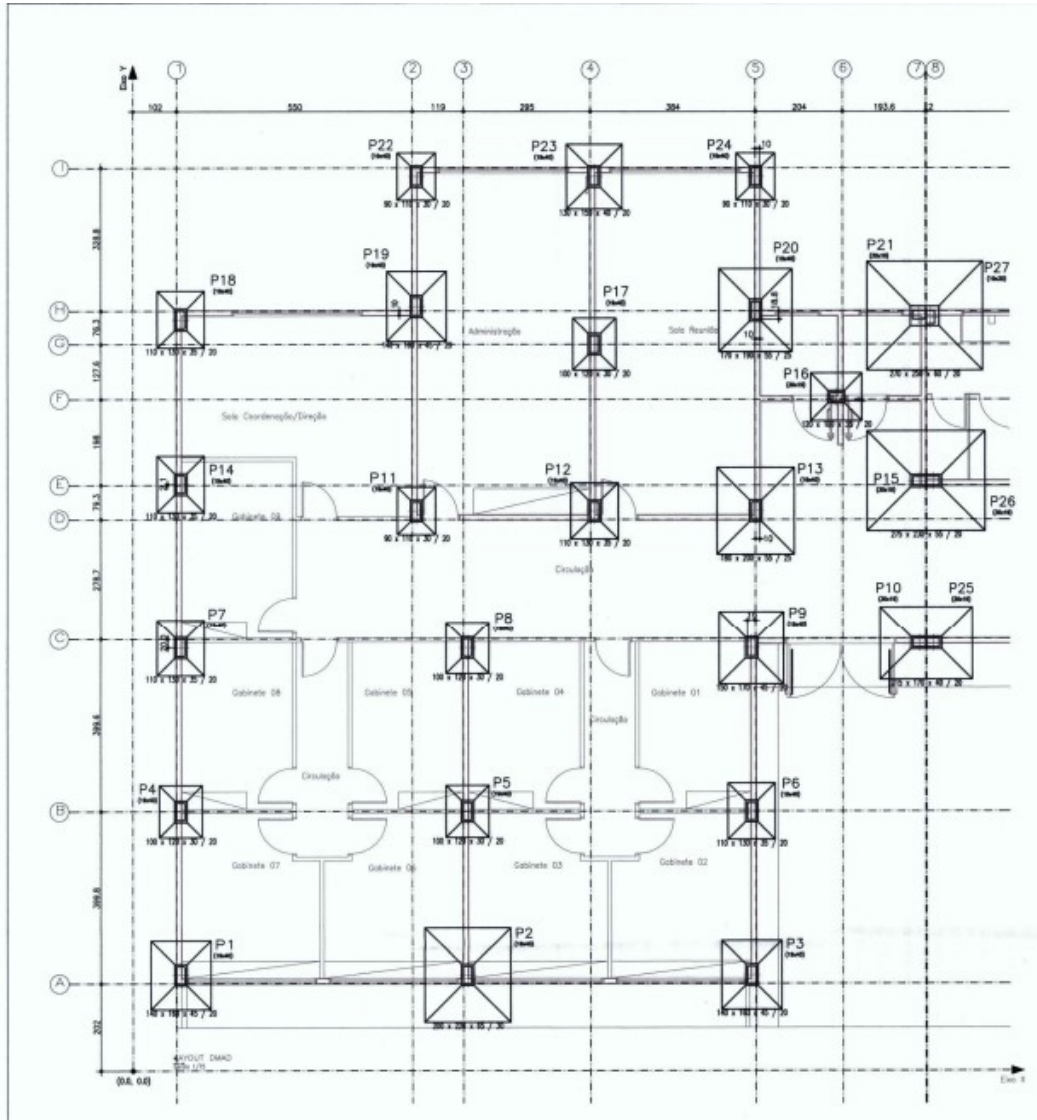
Eixo Y

1 2 3 4 5 6 7 8

102 550 119 295 384 204 193,6 12

I
H
G
F
E
D
C
B
A

328.8
76.3
127.6
196
76.3
278.7
399.6
399.6
202

P22
90 x 110 x 30 / 20

P23
130 x 150 x 45 / 20

P24
10
90 x 110 x 30 / 20

P19
140 x 160 x 45 / 20

P20
10
170 x 190 x 50 / 25

P21
270 x 250 x 60 / 20

P27

P18
110 x 130 x 35 / 20

P17
100 x 120 x 30 / 20

Administração

Sala Reunião

P16
130 x 160 x 35 / 20

Sala Coordenação/Direção

P15
270 x 230 x 55 / 25

P26

P14
110 x 130 x 35 / 20

Gabinete 09

P11
90 x 110 x 30 / 20

P12
110 x 130 x 35 / 20

P13
10
160 x 230 x 50 / 25

Circulação

P10

P25
175 x 170 x 40 / 20

P7
110 x 130 x 35 / 20

P8
100 x 120 x 30 / 20

P9
150 x 170 x 40 / 20

Gabinete 08

Gabinete 05

Gabinete 04

Gabinete 01

Circulação

Circulação

P4
100 x 120 x 30 / 20

P5
100 x 120 x 30 / 20

P6
110 x 130 x 35 / 20

Gabinete 07

Gabinete 06

Gabinete 03

Gabinete 02

P1
140 x 160 x 45 / 20

P2
200 x 220 x 65 / 30

P3
140 x 160 x 45 / 20

LAYOUT DMAD
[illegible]

(0.0, 0.0)

Eixo X